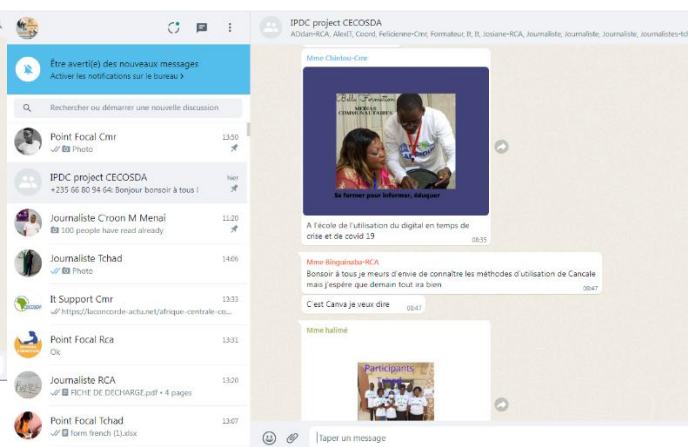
IPDC project CECOSDA
ADdam-RCA, AlexIT, Coord, Felicienne-Cmr, Formateur, II, II, Josiane-RCA, Journaliste, Journaliste, Journaliste, Journalistes-tc

Être averti(e) des nouveaux messages
Activer les notifications sur le bureau >

Rechercher ou démarrer une nouvelle discussion

Point Focal Cmr 13:50
Photo

IPDC project CECOSDA hier
+235 66 80 94 64: Bonjour bonsoir à tous !

Journaliste C'roon M Menaï 11:20
100 people have read already

Journaliste Tchad 14:06
Photo

It Support Cmr 13:33
https://laconcorde-actu.net/afrique-centrale-co...

Point Focal Rca 13:31
Ok

Journaliste RCA 13:20
FICHE DE DECHARGE.pdf • 4 pages

Point Focal Tchad 13:07
form french (1).xlsx

Mme Chiebou-Cmr

Belle Formation
MEDIAS COMMUNAUTAIRES
Se former pour informer, éduquer

A l'école de l'utilisation du digital en temps de crise et de covid 19
08:35

Mme Binguinaba-RCA
Bonsoir à tous je meurs d'envie de connaître les méthodes d'utilisation de Cancale mais j'espère que demain tout ira bien
08:47

C'est Canva je veux dire
08:47

Mme halimé

Participants

Taper un message